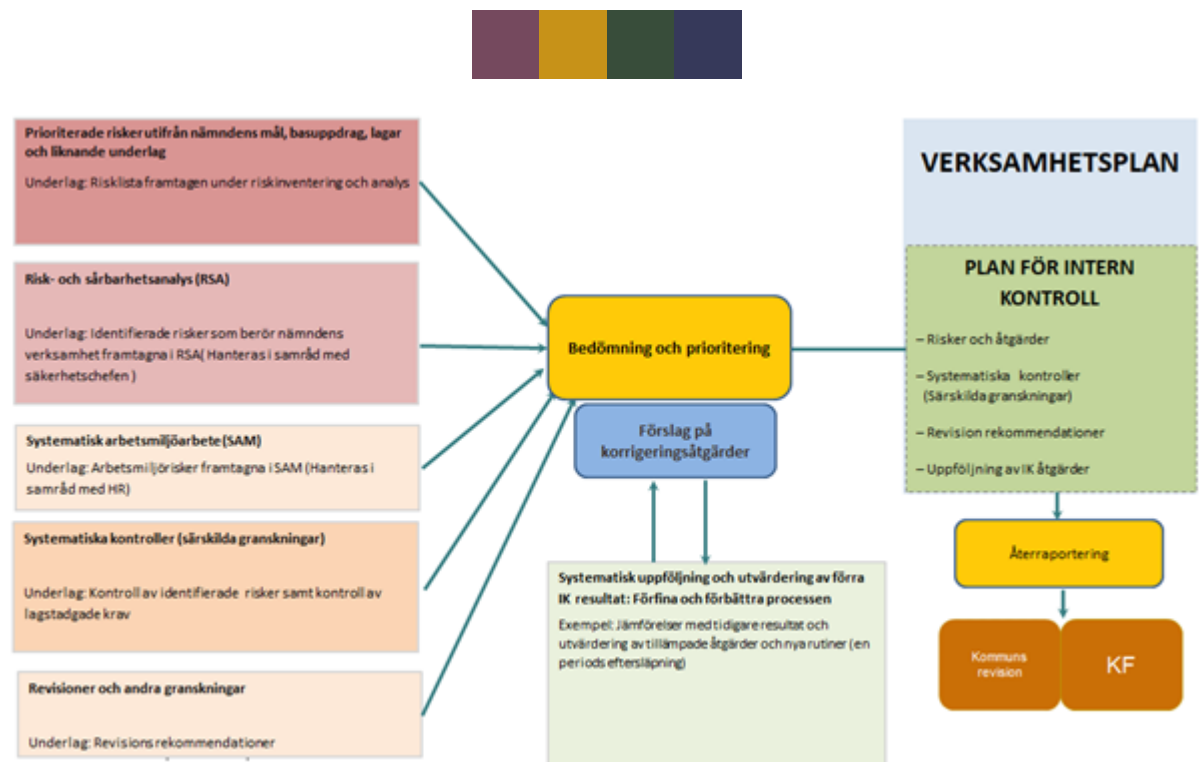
Prioriterade risker utifrån nämndens mål, basuppdrag, lagar och liknande underlag

Underlag: Risklista framtagen under riskinventering och analys

Risk- och sårbarhetsanalys (RSA)

Underlag: Identifierade risker som berör nämndens verksamhet framtagna i RSA( Hanteras i samråd med säkerhetschefen )

Systematisk arbetsmiljöarbete (SAM)

Underlag: Arbetsmiljörisker framtagna i SAM (Hanteras i samråd med HR)

Systematiska kontroller (särskilda granskningar)

Underlag: Kontroll av identifierade risker samt kontroll av lagstadgade krav

Revisioner och andra granskningar

Underlag: Revisions rekommendationer

Bedömning och prioritering

Förslag på korrigeringsåtgärder

Systematisk uppföljning och utvärdering av förra IK resultat: Förfina och förbättra processen

Exempel: Jämförelser med tidigare resultat och utvärdering av tillämpade åtgärder och nya rutiner (en periods eftersläpning)

VERKSAMHETSPLAN

PLAN FÖR INTERN KONTROLL

– Risker och åtgärder

– Systematiska kontroller (Särskilda granskningar)

– Revision rekommendationer

– Uppföljning av IK åtgärder

Återrapportering

Kommuns revision

KF